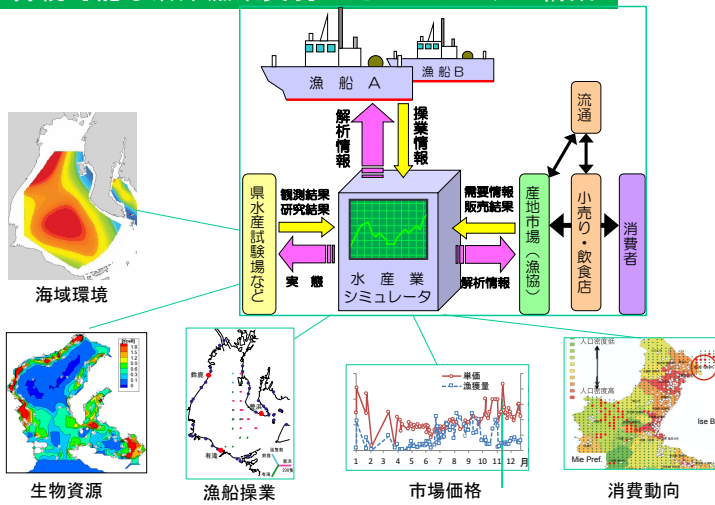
漁船A

漁船B

解析情報

操業情報

流通

県水産試験場など

観測結果
研究結果

実態

水産業
シミュレータ

需要情報
販売結果

解析情報

産地市場（漁協）

小売り・飲食店

消費者

海域環境

生物資源

漁船操業

単価
漁獲量

1 2 3 4 5 6 7 8 9 10 11 12 月

市場価格

人口密度低
人口密度高

Ise B

Mie Pref.

消費動向